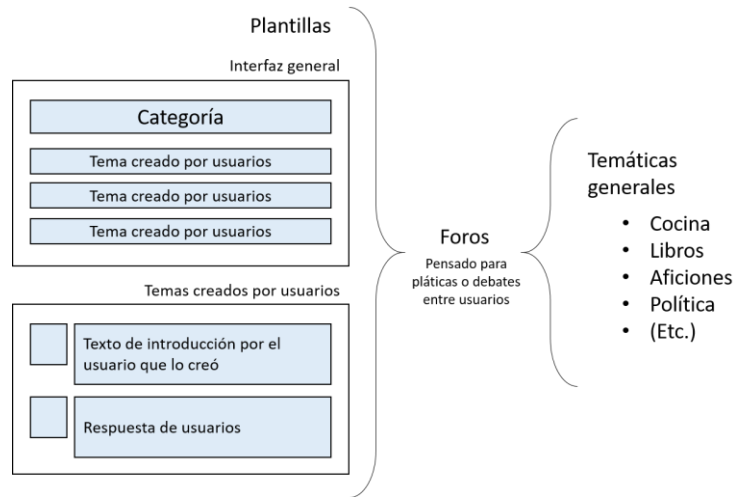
Plantillas

Interfaz general

Categoría

Tema creado por usuarios

Tema creado por usuarios

Tema creado por usuarios

Temas creados por usuarios

Texto de introducción por el usuario que lo creó

Respuesta de usuarios

Foros

Pensado para pláticas o debates entre usuarios

Temáticas generales

- Cocina
- Libros
- Aficiones
- Política
- (Etc.)